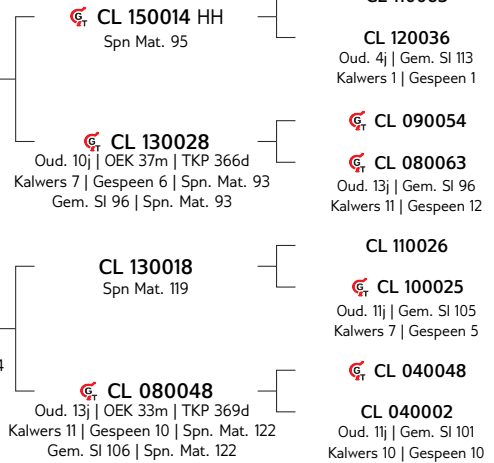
CL 150014 HH
Spn Mat. 95

CL 130028
Oud. 10j | OEK 37m | TKP 366d
Kalwers 7 | Gespeen 6 | Spn. Mat. 93
Gem. Sl 96 | Spn. Mat. 93

CL 130018
Spn Mat. 119

CL 080048
Oud. 13j | OEK 33m | TKP 369d
Kalwers 11 | Gespeen 10 | Spn. Mat. 122
Gem. Sl 106 | Spn. Mat. 122

CL 120036
Oud. 4j | Gem. Sl 113
Kalwers 1 | Gespeen 1

CL 090054

CL 080063
Oud. 13j | Gem. Sl 96
Kalwers 11 | Gespeen 12

CL 110026

CL 100025
Oud. 11j | Gem. Sl 105
Kalwers 7 | Gespeen 5

CL 040048

CL 040002
Oud. 11j | Gem. Sl 101
Kalwers 10 | Gespeen 10